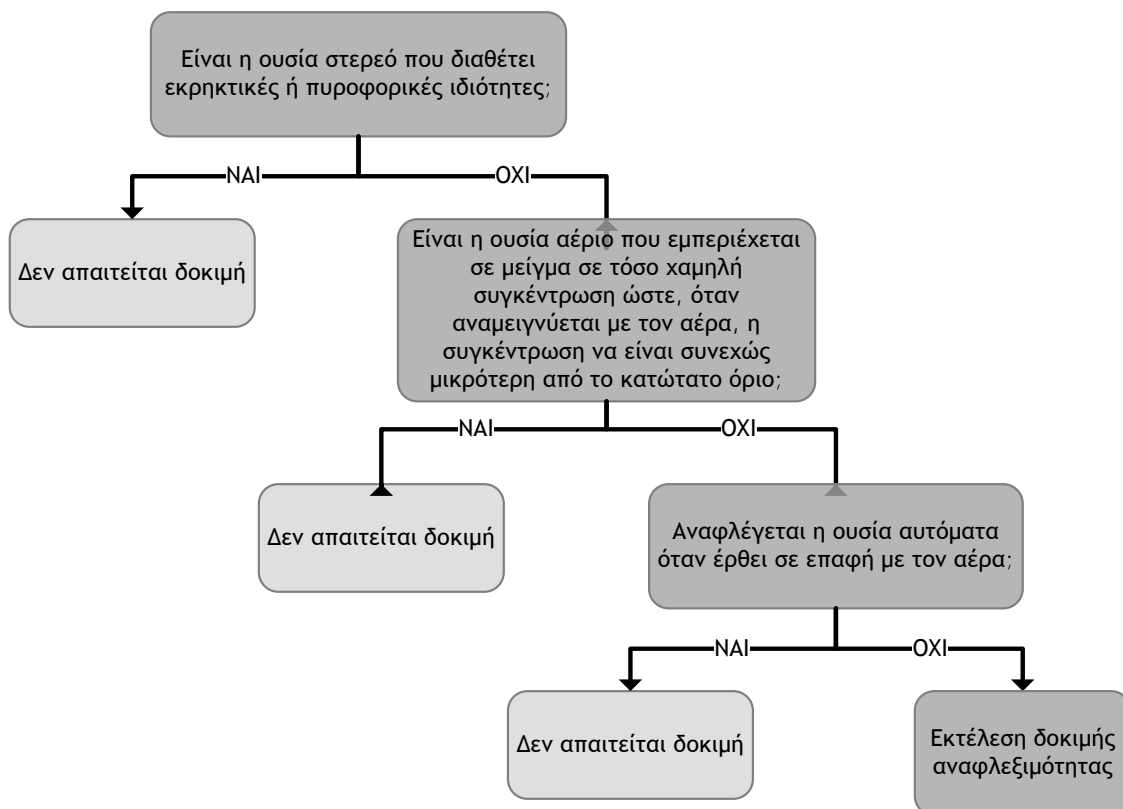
Είναι η ουσία στερεό που διαθέτει εκρηκτικές ή πυροφορικές ιδιότητες;

ΝΑΙ

ΟΧΙ

Δεν απαιτείται δοκιμή

Είναι η ουσία αέριο που εμπεριέχεται σε μείγμα σε τόσο χαμηλή συγκέντρωση ώστε, όταν αναμειγνύεται με τον αέρα, η συγκέντρωση να είναι συνεχώς μικρότερη από το κατώτατο όριο;

ΝΑΙ

ΟΧΙ

Δεν απαιτείται δοκιμή

Αναφλέγεται η ουσία αυτόματα όταν έρθει σε επαφή με τον αέρα;

ΝΑΙ

ΟΧΙ

Δεν απαιτείται δοκιμή

Εκτέλεση δοκιμής αναφλεξιμότητας